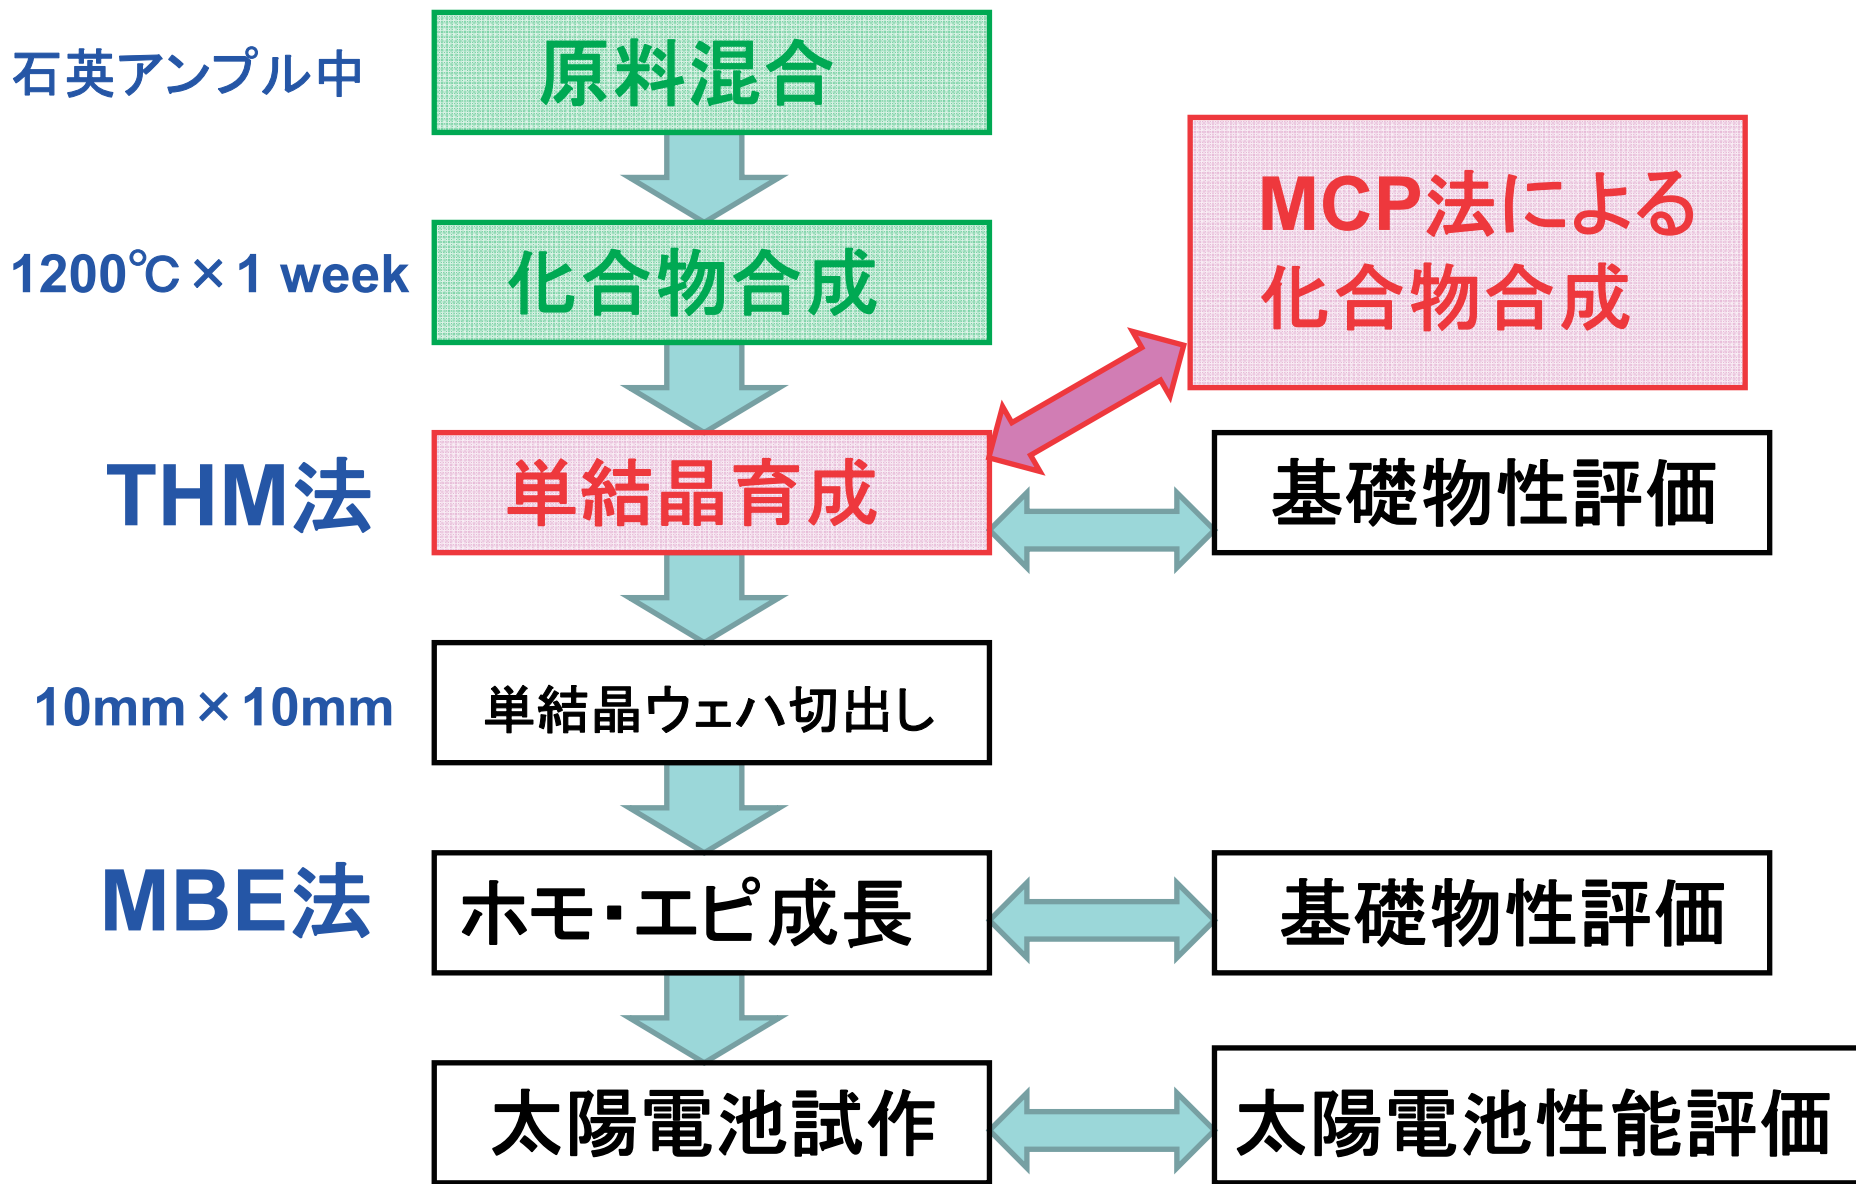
石英アンプル中

原料混合

1200℃×1 week

化合物合成

MCP法による化合物合成

THM法

単結晶育成

基礎物性評価

10mm×10mm

単結晶ウェハ切出し

MBE法

ホモ・エピ成長

基礎物性評価

太陽電池試作

太陽電池性能評価